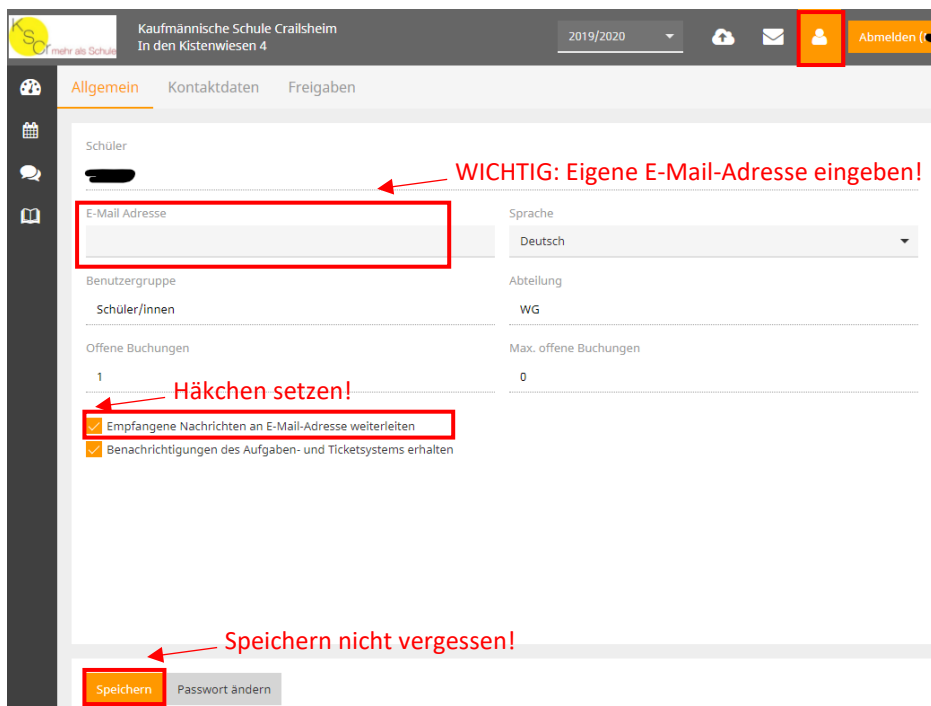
KSC mehr als Schule

Kaufmännische Schule Crailsheim
In den Kistenwiesen 4

2019/2020

Abmelden (

Allgemein Kontaktdaten Freigaben

Schüler

WICHTIG: Eigene E-Mail-Adresse eingeben!

E-Mail Adresse

Sprache
Deutsch

Benutzergruppe
Schüler/innen

Abteilung
WG

Offene Buchungen
1

Max. offene Buchungen
0

Häkchen setzen!

Empfangene Nachrichten an E-Mail-Adresse weiterleiten

Benachrichtigungen des Aufgaben- und Ticketsystems erhalten

Speichern nicht vergessen!

Speichern Passwort ändern